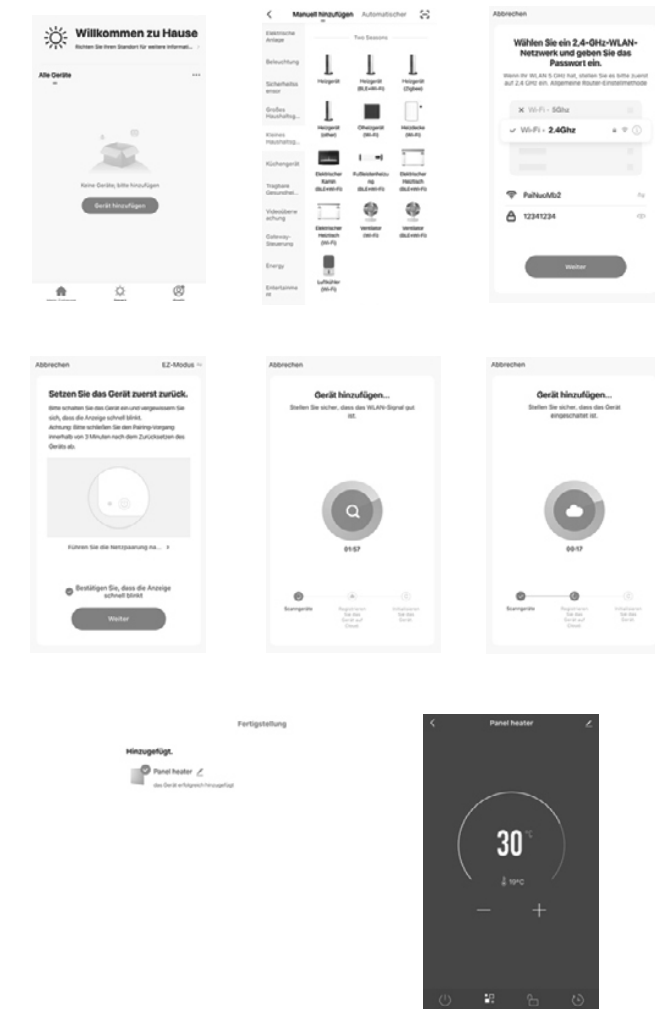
Willkommen zu Hause
Richten Sie Ihren Standort für weitere Informati...

Alle Geräte

Keine Geräte, bitte hinzufügen

Gerät hinzufügen

Manuell hinzufügen Automatischer

Elektrische Anlage
Beleuchtung
Sicherheitssensor
Große Haushaltsg...
Kleines Haushaltsg...
Küchengerät
Tragbare Gesundheit...
Videoüberwachung
Gateway-Steuerung
Energy
Entertainment

Two Seasons

Heizgerät
Heizgerät (BLE+Wi-Fi)
Heizgerät (Zigbee)
Heizgerät (other)
Ölheizgerät (Wi-Fi)
Heizdecke (Wi-Fi)
Elektrischer Kamin (BLE+Wi-Fi)
Fußleistenheizung (BLE+Wi-Fi)
Elektrischer Heiztisch (BLE+Wi-Fi)
Elektrischer Heiztisch (Wi-Fi)
Ventilator (Wi-Fi)
Ventilator (BLE+Wi-Fi)
Luftkühler (Wi-Fi)

Abbrechen

Wählen Sie ein 2,4-GHz-WLAN-Netzwerk und geben Sie das Passwort ein.
Wenn Ihr WLAN 5 GHz hat, stellen Sie es bitte zuerst auf 2,4 GHz ein. Allgemeine Router-Einstellmethode

Wi-Fi - 5Ghz
Wi-Fi - 2.4Ghz

PaiNuoMb2
12341234

Weiter

Abbrechen EZ-Modus

Setzen Sie das Gerät zuerst zurück.
Bitte schalten Sie das Gerät ein und vergewissern Sie sich, dass die Anzeige schnell blinkt.
Achtung: Bitte schließen Sie den Pairing-Vorgang innerhalb von 3 Minuten nach dem Zurücksetzen des Geräts ab.

Führen Sie die Netzpaarung na...

Bestätigen Sie, dass die Anzeige schnell blinkt

Weiter

Abbrechen

Gerät hinzufügen...
Stellen Sie sicher, dass das WLAN-Signal gut ist.

01:57

Scanngeräte
Registrieren Sie das Gerät auf Cloud
Initialisieren Sie das Gerät

Abbrechen

Gerät hinzufügen...
Stellen Sie sicher, dass das Gerät eingeschaltet ist.

00:17

Scanngeräte
Registrieren Sie das Gerät auf Cloud
Initialisieren Sie das Gerät

Fertigstellung

Hinzugefügt.
Panel heater
das Gerät erfolgreich hinzugefügt

Panel heater

30 °C
10°C
—
+